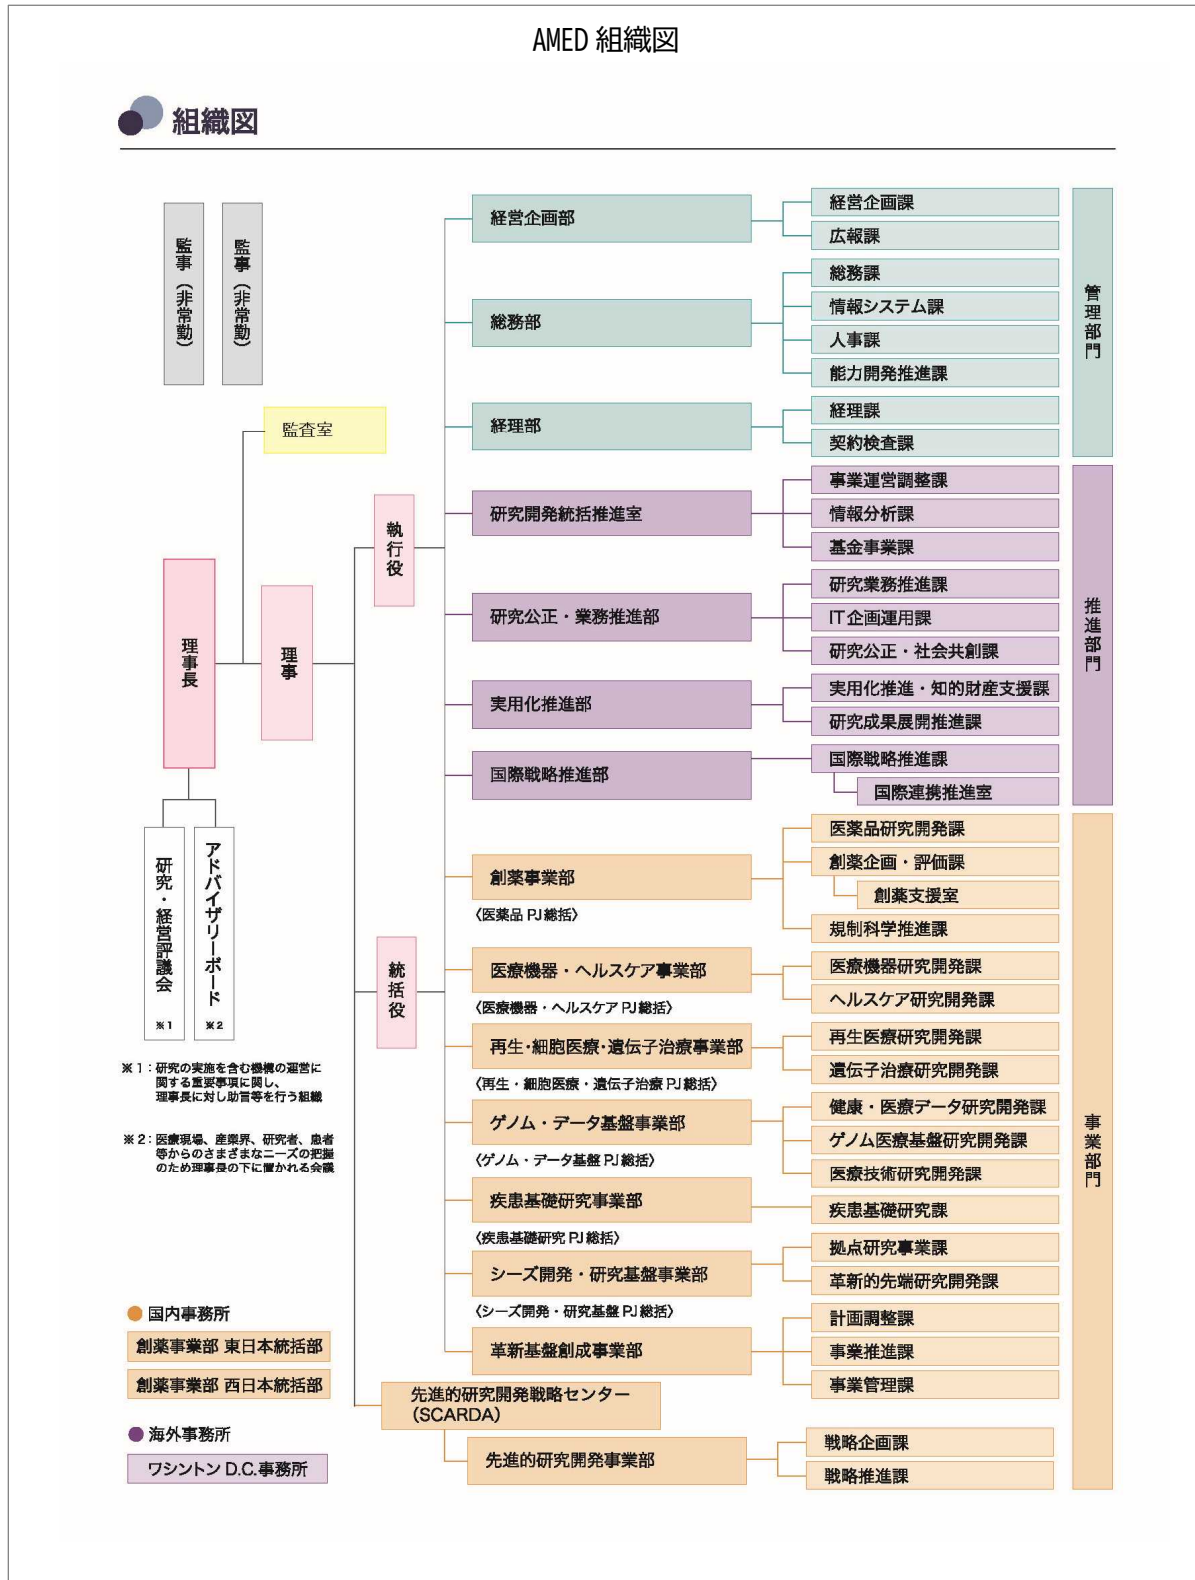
AMED 組織図

組織図

監事（非常勤）

監事（非常勤）

監査室

理事長

理事

執行役

統括役

研究・経営評議会 ※1

アドバイザリーボード ※2

※1：研究の実施を含む機構の運営に関する重要事項に関し、理事長に対し助言等を行う組織

※2：医療現場、産業界、研究者、患者等からのさまざまなニーズの把握のため理事長の下に置かれる会議

経営企画部
経営企画課
広報課

総務部
総務課
情報システム課
人事課
能力開発推進課

経理部
経理課
契約検査課

管理部門

研究開発統括推進室
事業運営調整課
情報分析課
基金事業課

研究公正・業務推進部
研究業務推進課
IT企画運用課
研究公正・社会共創課

実用化推進部
実用化推進・知的財産支援課
研究成果展開推進課

国際戦略推進部
国際戦略推進課
国際連携推進室

推進部門

創薬事業部
〈医薬品 PJ 総括〉
医薬品研究開発課
創薬企画・評価課
創薬支援室
規制科学推進課

医療機器・ヘルスケア事業部
〈医療機器・ヘルスケア PJ 総括〉
医療機器研究開発課
ヘルスケア研究開発課

再生・細胞医療・遺伝子治療事業部
〈再生・細胞医療・遺伝子治療 PJ 総括〉
再生医療研究開発課
遺伝子治療研究開発課

ゲノム・データ基盤事業部
〈ゲノム・データ基盤 PJ 総括〉
健康・医療データ研究開発課
ゲノム医療基盤研究開発課
医療技術研究開発課

疾患基礎研究事業部
〈疾患基礎研究 PJ 総括〉
疾患基礎研究課

シーズ開発・研究基盤事業部
〈シーズ開発・研究基盤 PJ 総括〉
拠点研究事業課
革新的先端研究開発課

革新基盤創成事業部
計画調整課
事業推進課
事業管理課

先進的研究開発戦略センター（SCARDA）

先進的研究開発事業部
戦略企画課
戦略推進課

事業部門

国内事務所
創薬事業部 東日本統括部
創薬事業部 西日本統括部

海外事務所
ワシントン D.C.事務所